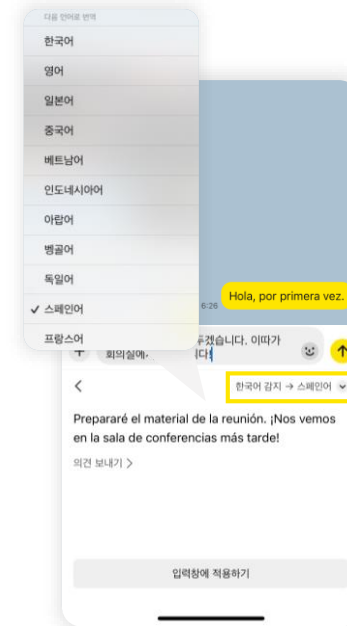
다음 언어로 번역

한국어

영어

일본어

중국어

베트남어

인도네시아어

아랍어

벵골어

독일어

✓ 스페인어

프랑스어

6:26

Hola, por primera vez.

회의실에 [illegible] 주겠습니다. 이따가 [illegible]니다

한국어 감지 → 스페인어

Prepararé el material de la reunión. ¡Nos vemos en la sala de conferencias más tarde!

의견 보내기 >

입력창에 적용하기